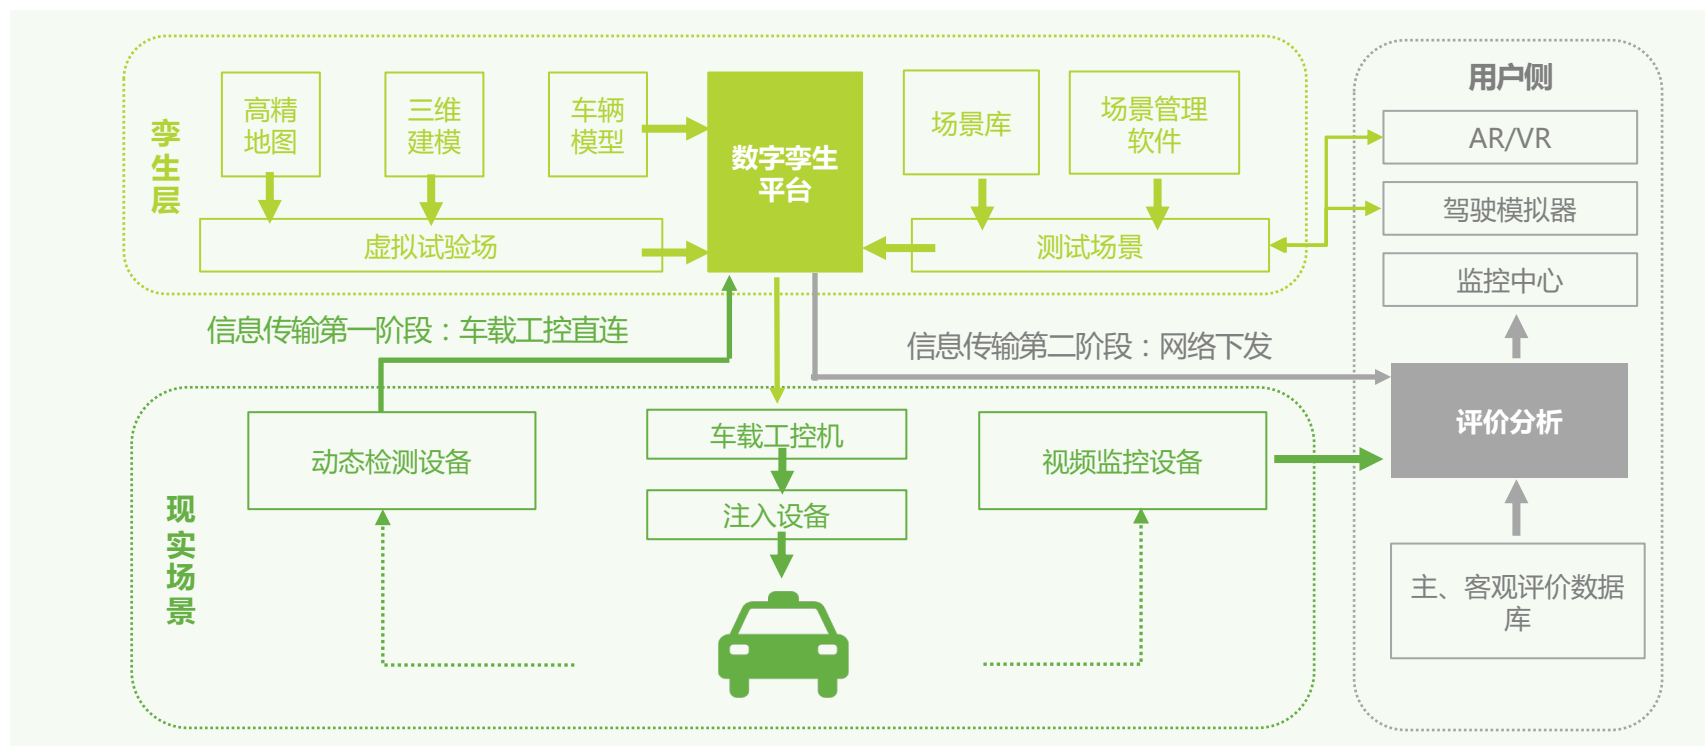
孪生层

高精地图

三维建模

车辆模型

数字孪生平台

场景库

场景管理软件

虚拟试验场

测试场景

用户侧

AR/VR

驾驶模拟器

监控中心

信息传输第一阶段：车载工控直连

信息传输第二阶段：网络下发

评价分析

现实场景

动态检测设备

车载工控机

注入设备

视频监控设备

主、客观评价数据库